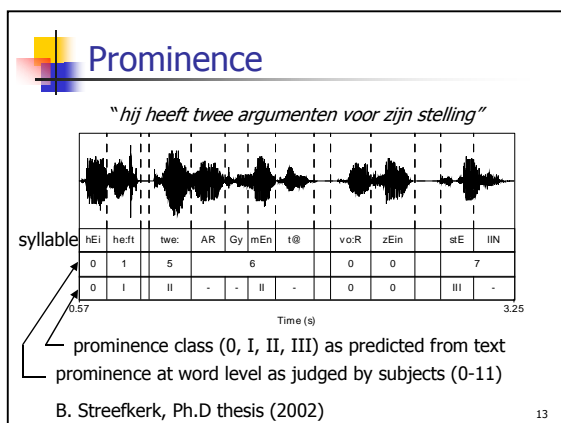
Prominence

"hij heeft twee argumenten voor zijn stelling"

syllable

| hEi | he:ft | twe: | AR | Gy | mEn | t@ | vo:R | zEin | stE | lIN |
|---|---|---|---|---|---|---|---|---|---|---|
| 0 | 1 | 5 | 6 | | | | 0 | 0 | 7 | |
| 0 | I | II | - | - | II | - | 0 | 0 | III | - |

0.57

Time (s)

3.25

prominence class (0, I, II, III) as predicted from text

prominence at word level as judged by subjects (0-11)

B. Streefkerk, Ph.D thesis (2002)

13